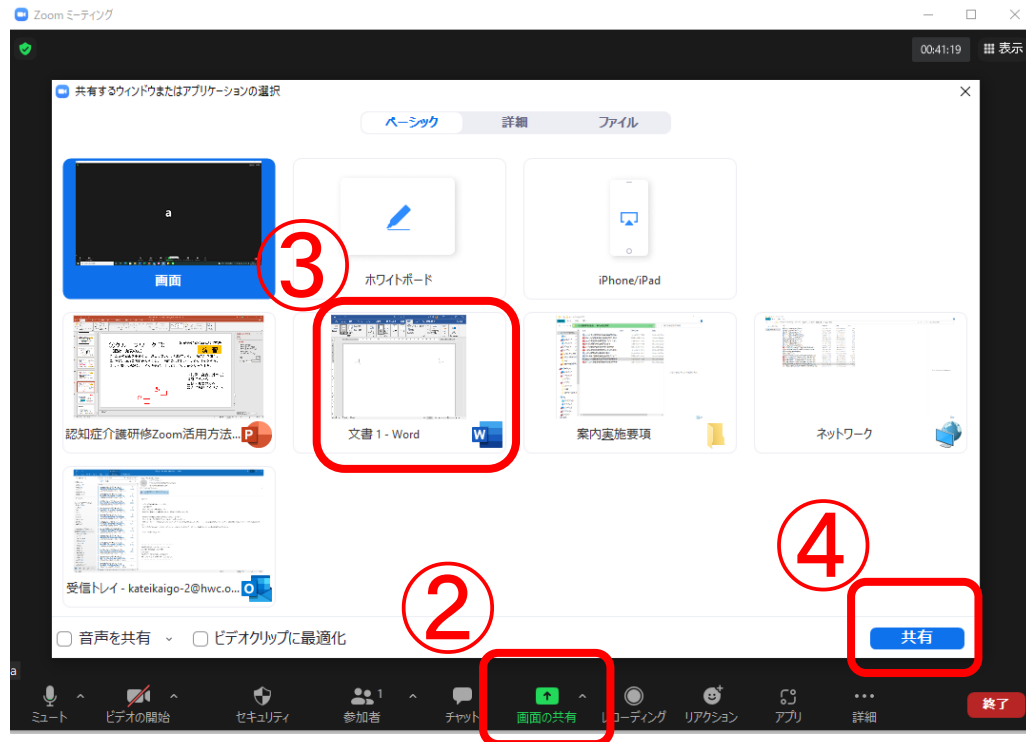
Zoom ミーティング

00:41:19
表示

共有するウィンドウまたはアプリケーションの選択

ベーシック
詳細
ファイル

a
画面

ホワイトボード

iPhone/iPad

③

認知症介護研修Zoom活用方法...

文書 1 - Word

案内実施要項

ネットワーク

受信トレイ - kateikaigo-2@hwc.o...

④

②

音声を共有
ビデオクリップに最適化

共有

a

ミュート
ビデオの開始
セキュリティ
参加者 1
チャット
画面の共有
レコーディング
リアクション
アプリ
詳細
終了